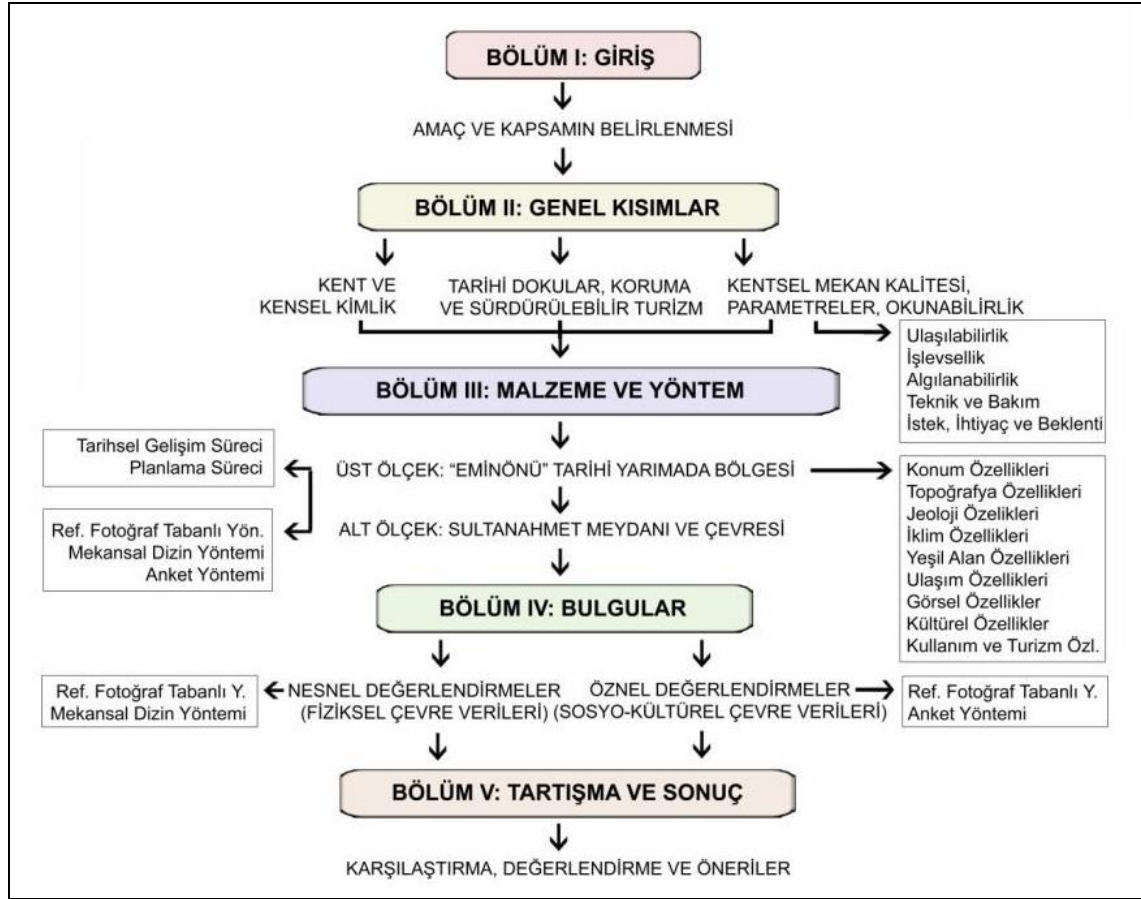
BÖLÜM I: GİRİŞ

AMAÇ VE KAPSAMIN BELİRLENMESİ

BÖLÜM II: GENEL KISIMLAR

KENT VE KENSEL KİMLİK

TARİHİ DOKULAR, KORUMA VE SÜRDÜRÜLEBİLİR TURİZM

KENTSEL MEKAN KALİTESİ, PARAMETRELER, OKUNABİLİRLİK

Ulaşılabilirlik
İşlevsellik
Algılanabilirlik
Teknik ve Bakım
İstek, İhtiyaç ve Beklenti

BÖLÜM III: MALZEME VE YÖNTEM

Tarihsel Gelişim Süreci
Planlama Süreci

ÜST ÖLÇEK: "EMİNÖNÜ" TARİHİ YARIMADA BÖLGESİ

Konum Özellikleri
Topoğrafya Özellikleri
Jeoloji Özelikleri
İklim Özellikleri
Yeşil Alan Özellikleri
Ulaşım Özellikleri
Görsel Özellikler
Kültürel Özellikler
Kullanım ve Turizm Özl.

Ref. Fotoğraf Tabanlı Yön.
Mekansal Dizin Yöntemi
Anket Yöntemi

ALT ÖLÇEK: SULTANAHMET MEYDANI VE ÇEVRESİ

BÖLÜM IV: BULGULAR

Ref. Fotoğraf Tabanlı Y.
Mekansal Dizin Yöntemi

NESNEL DEĞERLENDİRMELER (FİZİKSEL ÇEVRE VERİLERİ)

ÖZNEL DEĞERLENDİRMELER (SOSYO-KÜLTÜREL ÇEVRE VERİLERİ)

Ref. Fotoğraf Tabanlı Y.
Anket Yöntemi

BÖLÜM V: TARTIŞMA VE SONUÇ

KARŞILAŞTIRMA, DEĞERLENDİRME VE ÖNERİLER